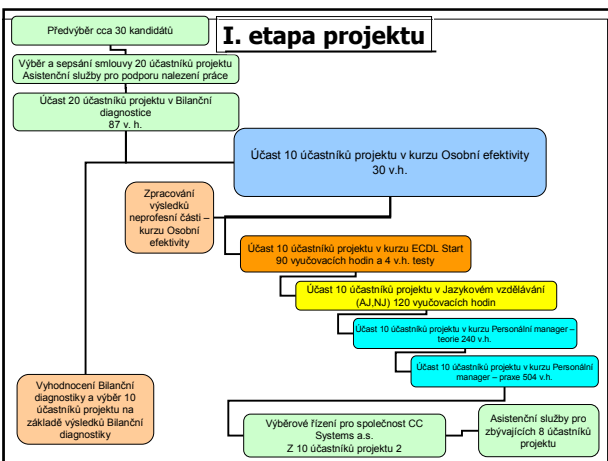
Předvýběr cca 30 kandidátů

I. etapa projektu

Výběr a sepsání smlouvy 20 účastníků projektu Asistenční služby pro podporu nalezení práce

Účast 20 účastníků projektu v Bilanční diagnostice 87 v. h.

Účast 10 účastníků projektu v kurzu Osobní efektivity 30 v.h.

Zpracování výsledků neprofesní části – kurzu Osobní efektivity

Účast 10 účastníků projektu v kurzu ECDL Start 90 vyučovacích hodin a 4 v.h. testy

Účast 10 účastníků projektu v Jazykovém vzdělávání (AJ,NJ) 120 vyučovacích hodin

Účast 10 účastníků projektu v kurzu Personální manager – teorie 240 v.h.

Účast 10 účastníků projektu v kurzu Personální manager – praxe 504 v.h.

Vyhodnocení Bilanční diagnostiky a výběr 10 účastníků projektu na základě výsledků Bilanční diagnostiky

Výběrové řízení pro společnost CC Systems a.s. Z 10 účastníků projektu 2

Asistenční služby pro zbývajících 8 účastníků projektu